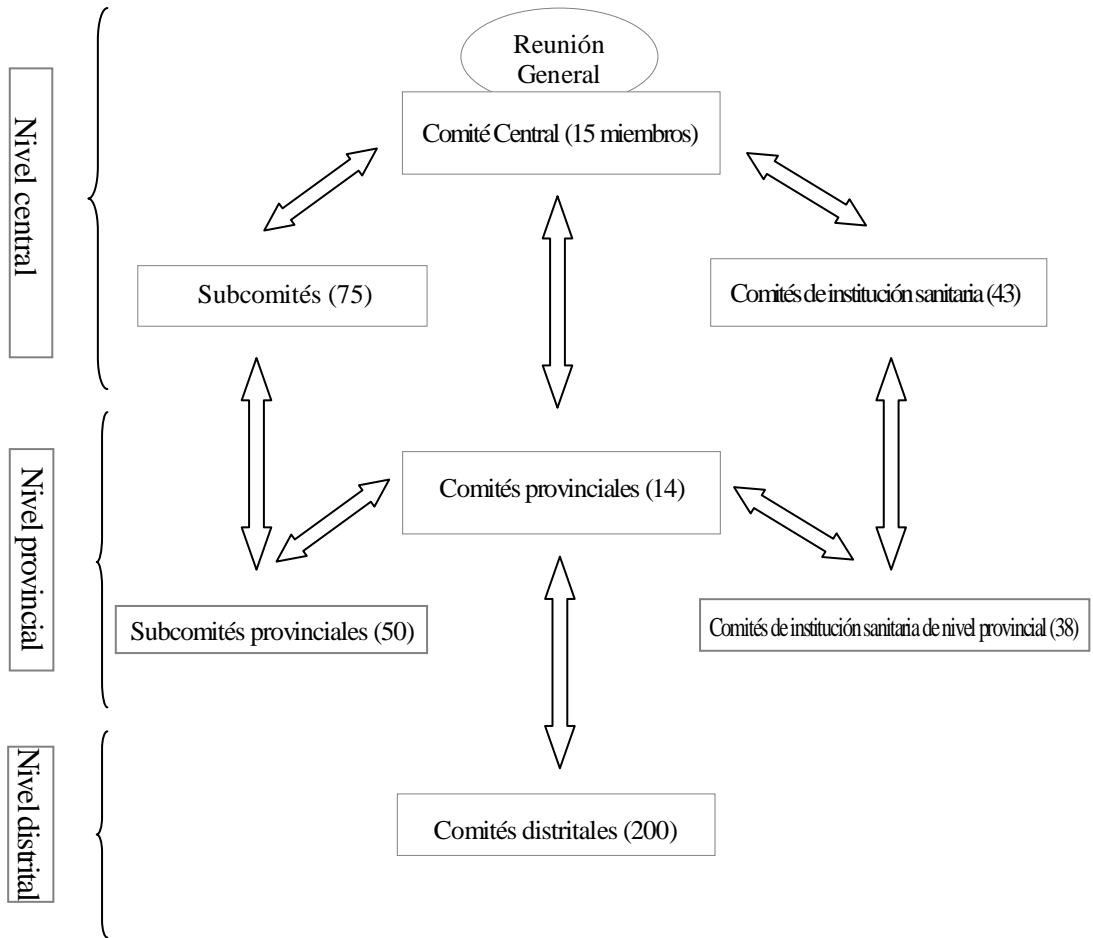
Nivel central

Reunión General

Comité Central (15 miembros)

Subcomités (75)

Comités de institución sanitaria (43)

Nivel provincial

Comités provinciales (14)

Subcomités provinciales (50)

Comités de institución sanitaria de nivel provincial (38)

Nivel distrital

Comités distritales (200)